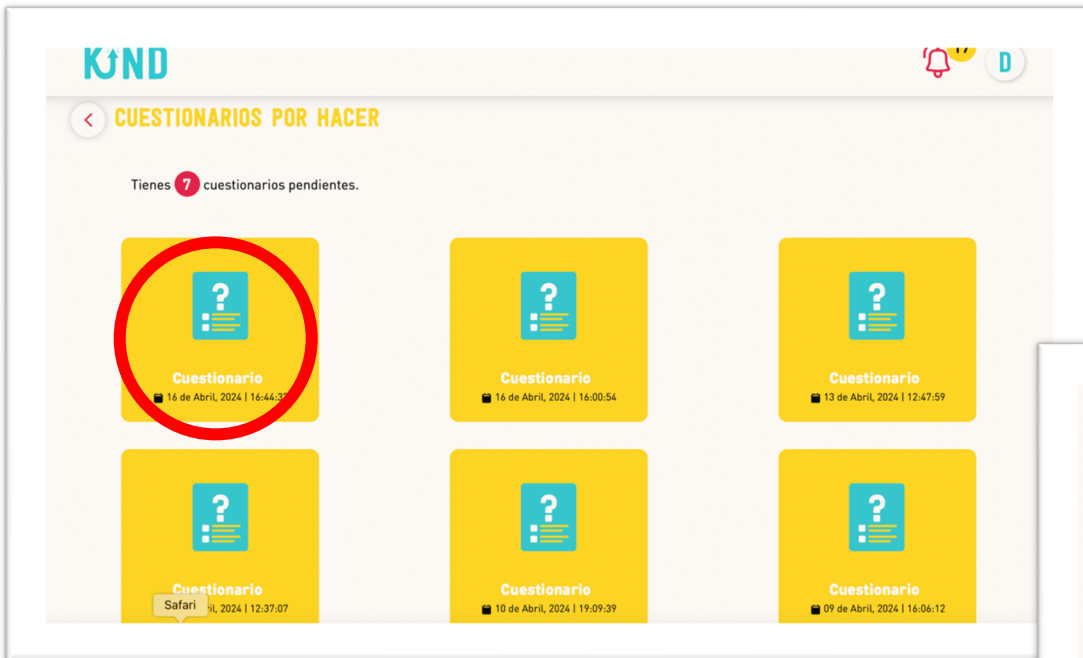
KIND

17

D

CUESTIONARIOS POR HACER

Tienes 7 cuestionarios pendientes.

Cuestionario
16 de Abril, 2024 | 16:44:3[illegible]

Cuestionario
16 de Abril, 2024 | 16:00:54

Cuestionario
13 de Abril, 2024 | 12:47:59

Cuestionario
Safari
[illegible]ril, 2024 | 12:37:07

Cuestionario
10 de Abril, 2024 | 19:09:39

Cuestionario
09 de Abril, 2024 | 16:06:12